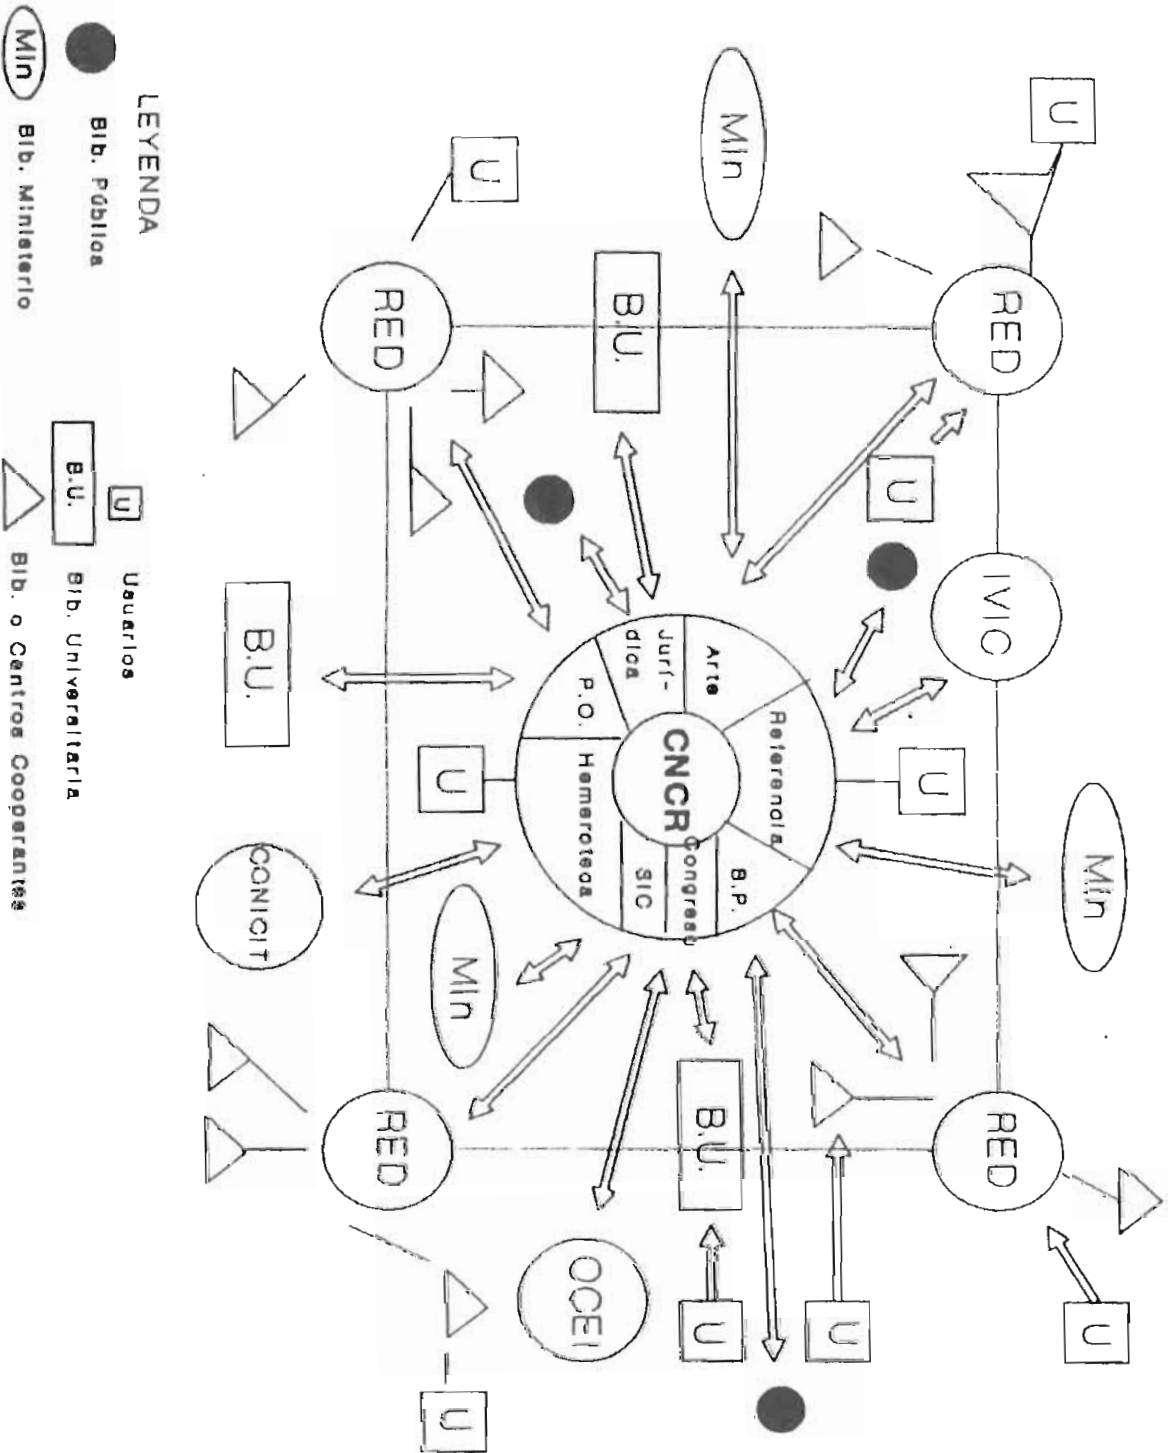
LEYENDA

Bib. Pública

Min Bib. Ministerio

U Usuarios

B.U. Bib. Universitaria

Bib. o Centros Cooperantes

U

Min

U

RED

B.U.

RED

U

IVIC

Arte

Jurí-dica

P.O.

CNCR

Referencia

Hemeroteca

SIC

Congreso

B.P.

B.U.

U

U

Min

CONICIT

Min

RED

B.U.

RED

OCEI

U

U

U

U